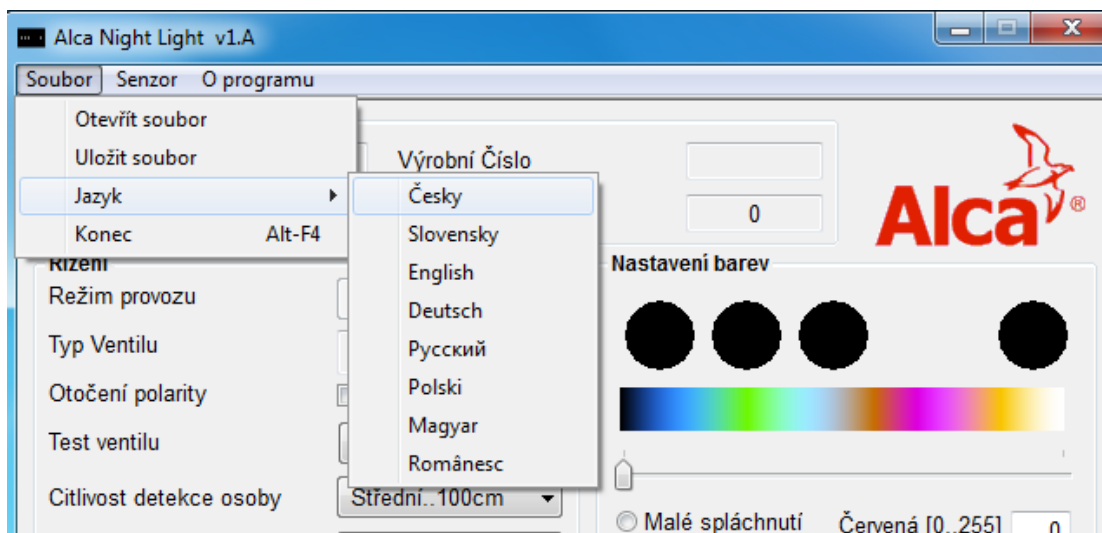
Alca Night Light v1.A

Soubor Senzor O programu

Otevřít soubor
Uložit soubor
Jazyk
Konec Alt-F4

Česky
Slovensky
English
Deutsch
Русский
Polski
Magyar
Românesc

Výrobní Číslo

0

Alca®

Řízení
Režim provozu
Typ Ventilu
Otočení polarity
Test ventilu
Citlivost detekce osoby Střední..100cm

Nastavení barev

Malé spláchnutí

Červená [0..255] 0